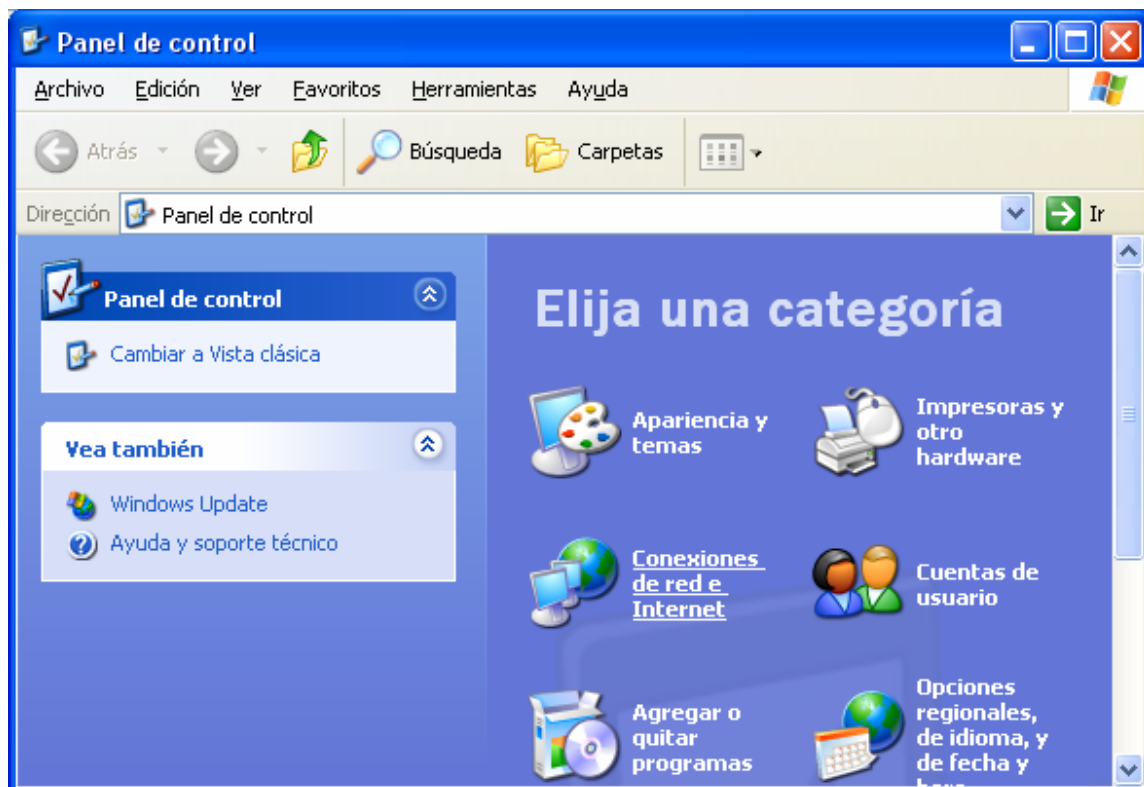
Panel de control

Archivo Edición Ver Favoritos Herramientas Ayuda

Atrás Búsqueda Carpetas

Dirección Panel de control Ir

Panel de control

Cambiar a Vista clásica

Vea también

Windows Update

Ayuda y soporte técnico

Elija una categoría

Apariencia y temas

Impresoras y otro hardware

Conexiones de red e Internet

Cuentas de usuario

Agregar o quitar programas

Opciones regionales, de idioma, y de fecha y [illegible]